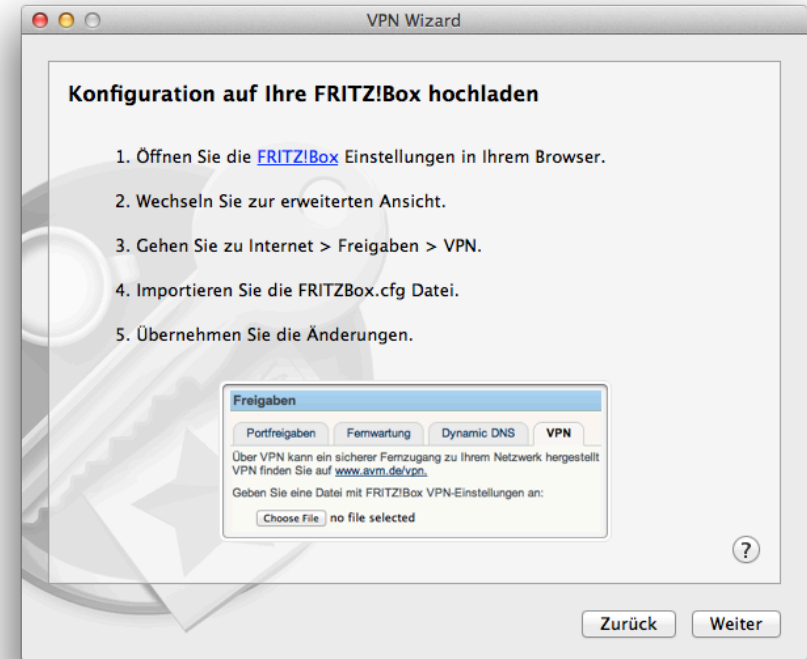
VPN Wizard

Konfiguration auf Ihre FRITZ!Box hochladen

1. Öffnen Sie die FRITZ!Box Einstellungen in Ihrem Browser.

2. Wechseln Sie zur erweiterten Ansicht.

3. Gehen Sie zu Internet > Freigaben > VPN.

4. Importieren Sie die FRITZBox.cfg Datei.

5. Übernehmen Sie die Änderungen.

Freigaben

Portfreigaben | Fernwartung | Dynamic DNS | VPN

Über VPN kann ein sicherer Fernzugang zu Ihrem Netzwerk hergestellt VPN finden Sie auf www.avm.de/vpn.

Geben Sie eine Datei mit FRITZ!Box VPN-Einstellungen an:

Choose File no file selected

?

Zurück Weiter